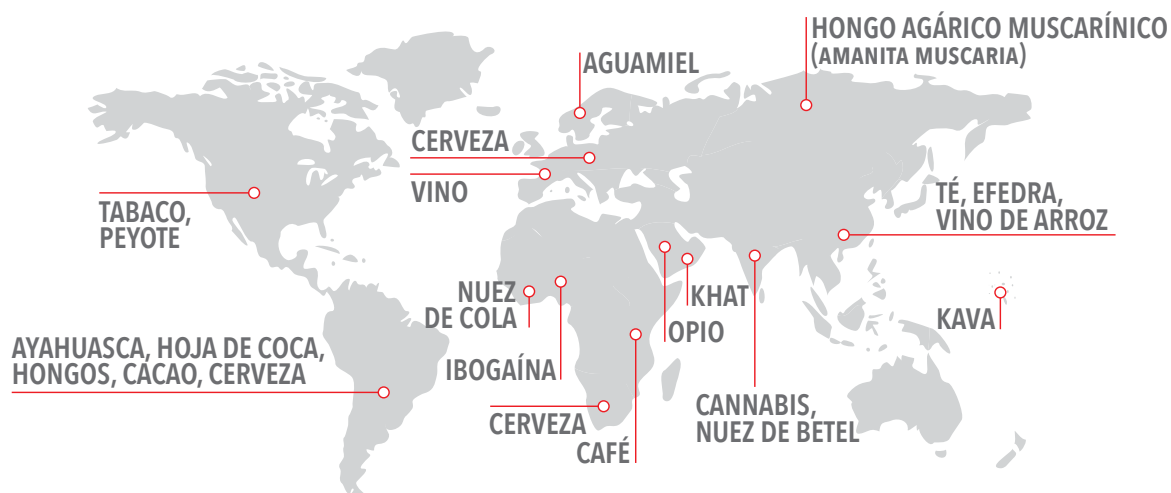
HONGO AGÁRICO MUSCARÍNICO
(AMANITA MUSCARIA)

AGUAMIEL

CERVEZA

VINO

TABACO,
PEYOTE

TÉ, EFEDRA,
VINO DE ARROZ

NUEZ
DE COLA

KHAT

OPIO

KAVA

AYAHUASCA, HOJA DE COCA,
HONGOS, CACAO, CERVEZA

IBOGAÍNA

CANNABIS,
NUEZ DE BETEL

CERVEZA

CAFÉ